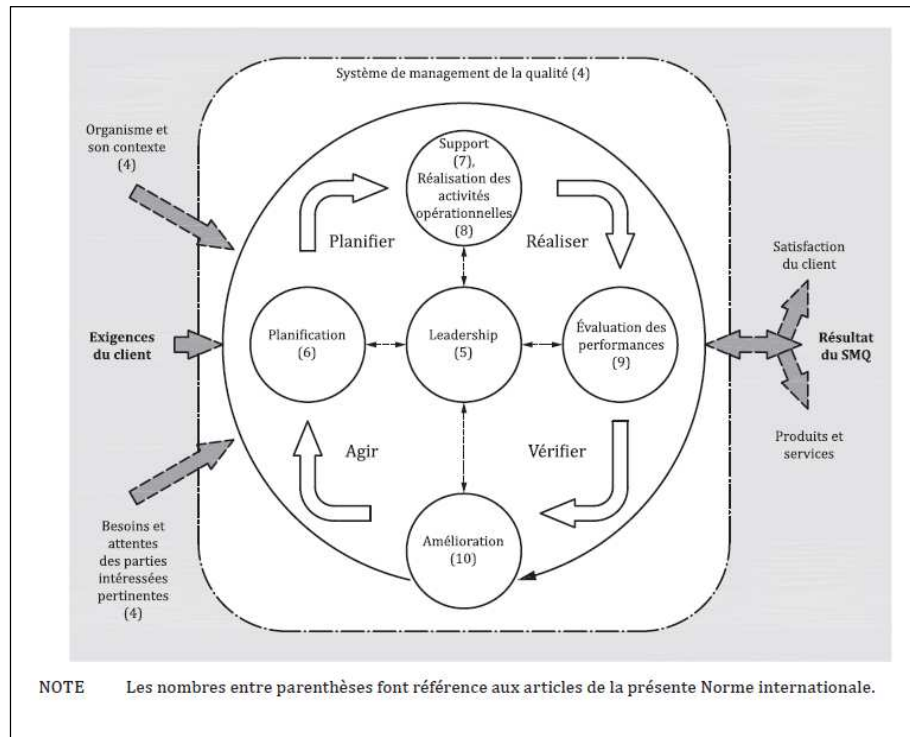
Système de management de la qualité (4)

Organisme et son contexte (4)

Support (7), Réalisation des activités opérationnelles (8)

Planifier

Réaliser

Satisfaction du client

Exigences du client

Planification (6)

Leadership (5)

Évaluation des performances (9)

Résultat du SMQ

Agir

Vérifier

Produits et services

Besoins et attentes des parties intéressées pertinentes (4)

Amélioration (10)

NOTE Les nombres entre parenthèses font référence aux articles de la présente Norme internationale.